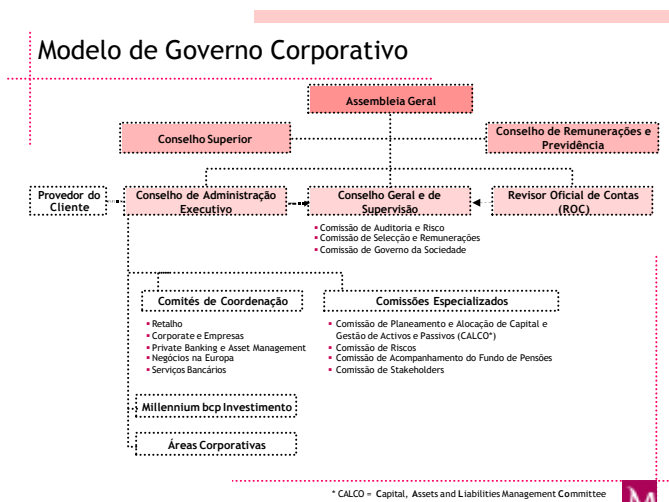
Modelo de Governo Corporativo

Assembleia Geral

Conselho Superior

Conselho de Remunerações e Previdência

Provedor do Cliente

Conselho de Administração Executivo

Conselho Geral e de Supervisão

Revisor Oficial de Contas (ROC)

- Comissão de Auditoria e Risco
- Comissão de Selecção e Remunerações
- Comissão de Governo da Sociedade

Comités de Coordenação

- Retalho
- Corporate e Empresas
- Private Banking e Asset Management
- Negócios na Europa
- Serviços Bancários

Comissões Especializadas

- Comissão de Planeamento e Alocação de Capital e Gestão de Activos e Passivos (CALCO*)
- Comissão de Riscos
- Comissão de Acompanhamento do Fundo de Pensões
- Comissão de Stakeholders

Millennium bcp Investimento

Áreas Corporativas

* CALCO = Capital, Assets and Liabilities Management Committee